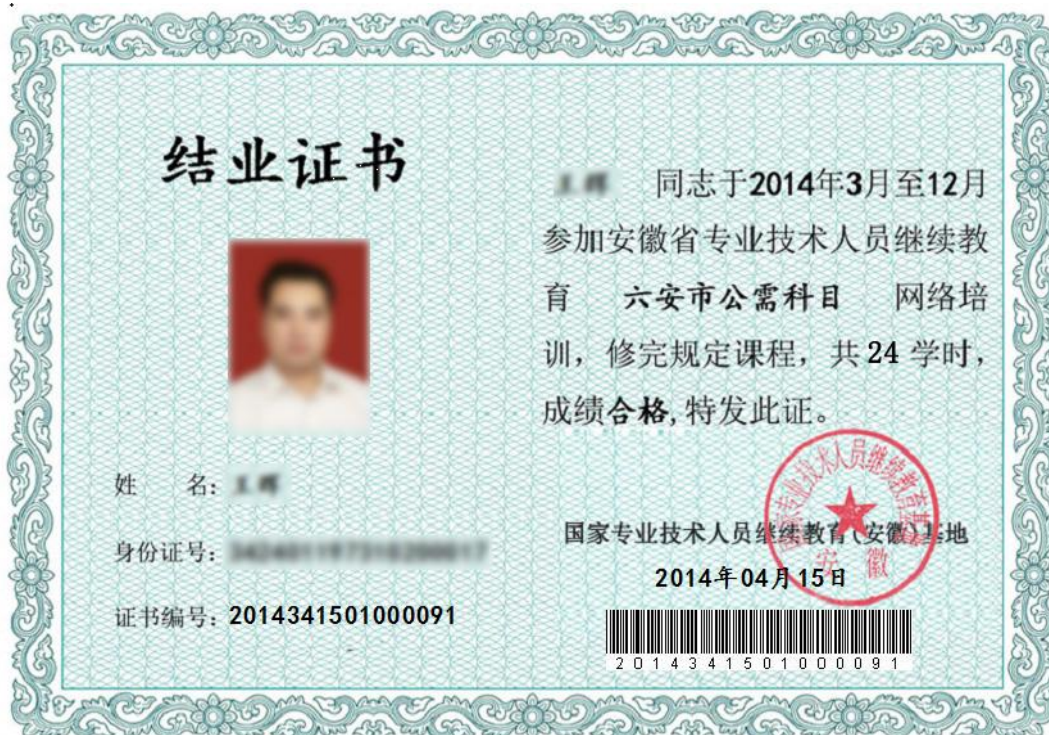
结业证书

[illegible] 同志于2014年3月至12月参加安徽省专业技术人员继续教育 六安市公需科目 网络培训，修完规定课程，共24学时，成绩合格，特发此证。

姓 名：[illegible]

身份证号：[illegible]

证书编号：2014341501000091

国家专业技术人员继续教育（安徽）基地

2014年04月15日

国家专业技术人员继续教育基地 安徽

2014341501000091